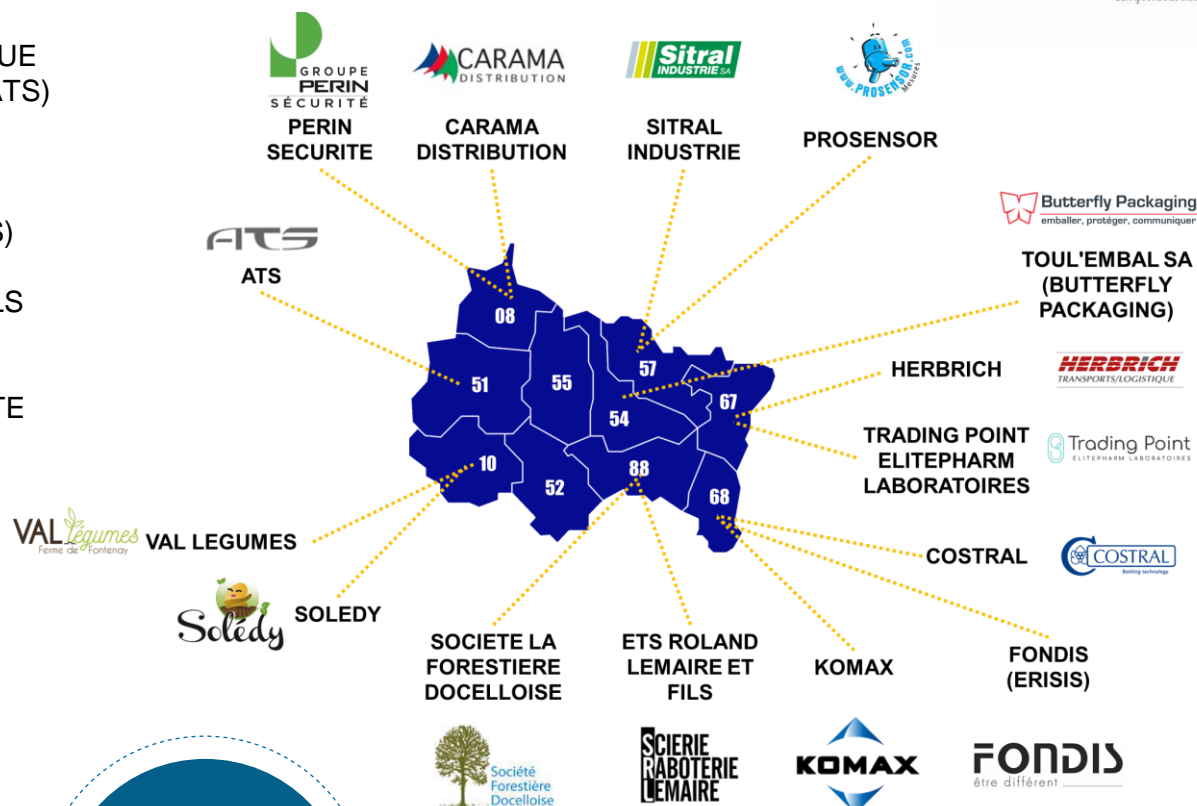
UE
ATS)

S)

LS

TE

GROUPE PERIN SÉCURITÉ
PERIN SECURITE

CARAMA DISTRIBUTION
CARAMA DISTRIBUTION

Sitral INDUSTRIE SA
SITRAL INDUSTRIE

www.PROSENSOR.com Mesures
PROSENSOR

Butterfly Packaging
emballer, protéger, communiquer
TOUL'EMBAL SA (BUTTERFLY PACKAGING)

ATS
ATS

HERBRICH
HERBRICH
TRANSPORTS/LOGISTIQUE

TRADING POINT ELITEPHARM LABORATOIRES
Trading Point
ELITEPHARM LABORATOIRES

08
51
55
57
54
67
10
52
88
68

VAL Légumes
Ferme de Fontenay
VAL LEGUMES

Solédy
SOLEDY

COSTRAL
COSTRAL
Bottling technology

SOCIETE LA FORESTIERE DOCELLOISE

ETS ROLAND LEMAIRE ET FILS

KOMAX

FONDIS (ERISIS)

Société Forestière Docelloise

SCIERIE RABOTERIE LEMAIRE

KOMAX

FONDIS
être différent